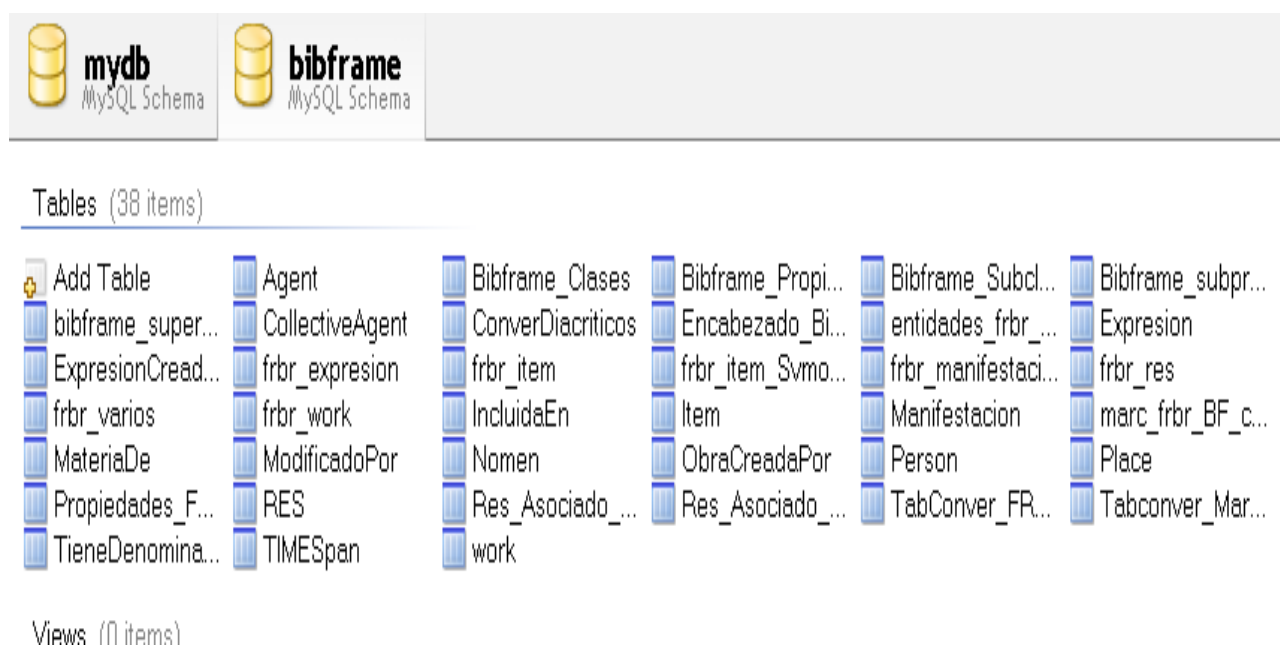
mydb
MySQL Schema

bibframe
MySQL Schema

Tables (38 items)

Add Table
bibframe_super...
ExpresionCread...
frbr_varios
MateriaDe
Propiedades_F...
TieneDenomina...

Agent
CollectiveAgent
frbr_expresion
frbr_work
ModificadoPor
RES
TIMESpan

Bibframe_Clases
ConverDiacriticos
frbr_item
IncluidaEn
Nomen
Res_Asociado_...
work

Bibframe_Propi...
Encabezado_Bi...
frbr_item_Svmo...
Item
ObraCreadaPor
Res_Asociado_...

Bibframe_Subcl...
entidades_frbr_...
frbr_manifestaci...
Manifestacion
Person
TabConver_FR...

Bibframe_subpr...
Expresion
frbr_res
marc_frbr_BF_c...
Place
Tabconver_Mar...

Views (0 items)